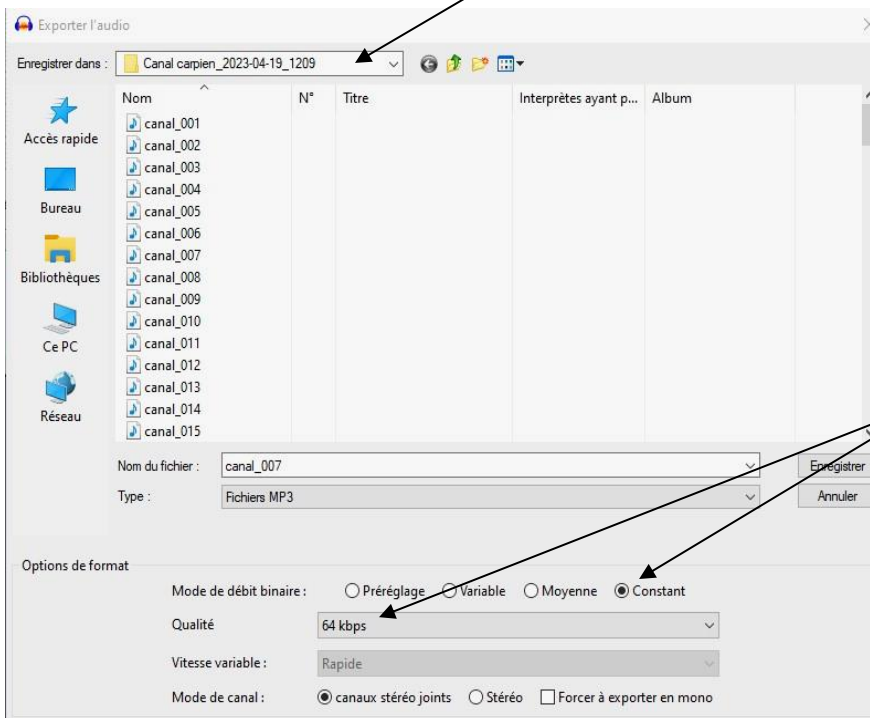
Exporter l'audio

Enregistrer dans : Canal carpien_2023-04-19_1209

Accès rapide
Bureau
Bibliothèques
Ce PC
Réseau

| Nom | N° | Titre | Interprètes ayant p... | Album |
|---|---|---|---|---|
| canal_001 | | | | |
| canal_002 | | | | |
| canal_003 | | | | |
| canal_004 | | | | |
| canal_005 | | | | |
| canal_006 | | | | |
| canal_007 | | | | |
| canal_008 | | | | |
| canal_009 | | | | |
| canal_010 | | | | |
| canal_011 | | | | |
| canal_012 | | | | |
| canal_013 | | | | |
| canal_014 | | | | |
| canal_015 | | | | |

Nom du fichier : canal_007
Type : Fichiers MP3

Enregistrer
Annuler

Options de format

Mode de débit binaire : Préréglage Variable Moyenne Constant
Qualité 64 kbps
Vitesse variable : Rapide
Mode de canal : canaux stéréo joints Stéréo Forcer à exporter en mono